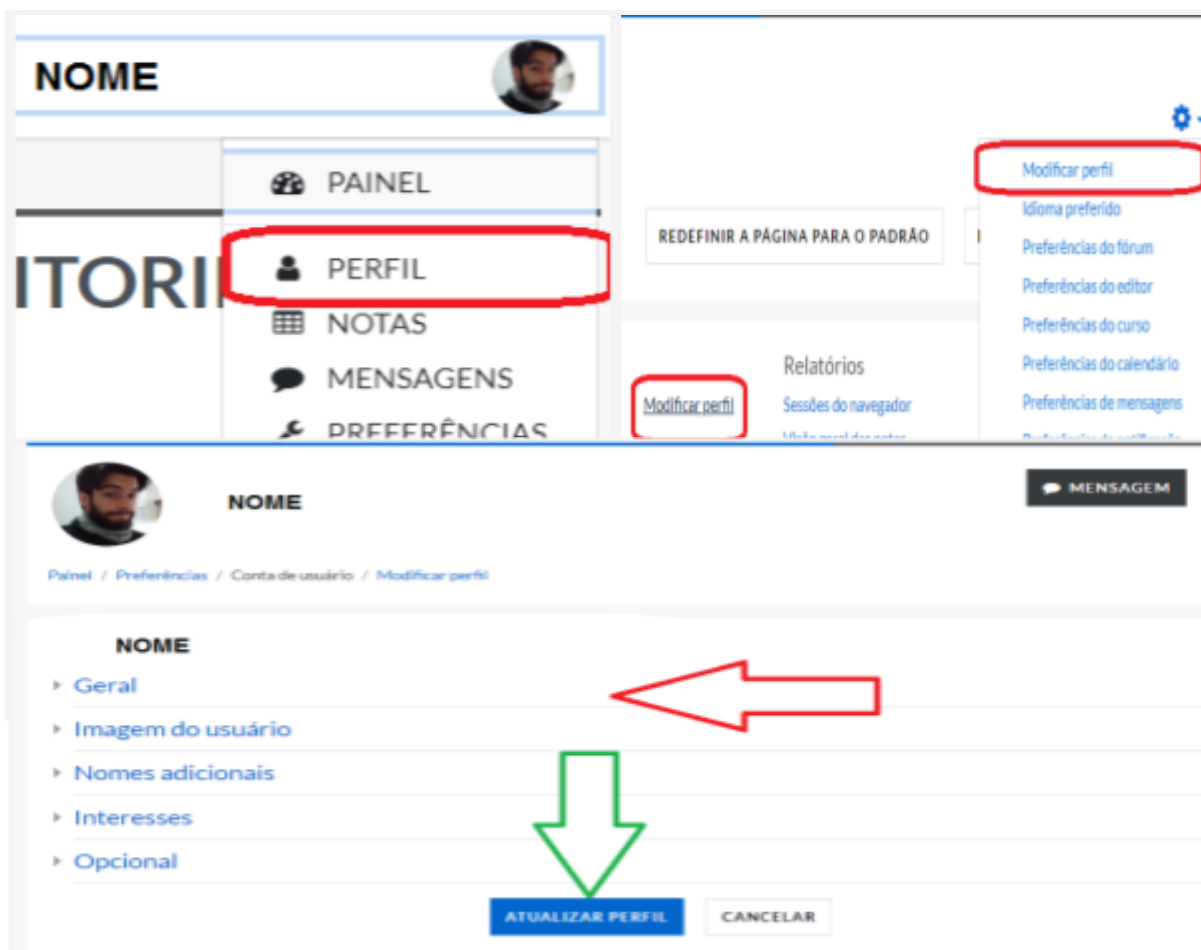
NOME

PAINEL

ITORI

PERFIL

NOTAS

MENSAGENS

PREFERÊNCIAS

REDEFINIR A PÁGINA PARA O PADRÃO

Modificar perfil

Idioma preferido

Preferências do fórum

Preferências do editor

Preferências do curso

Preferências do calendário

Preferências de mensagens

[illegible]

Relatórios

Modificar perfil

Sessões do navegador

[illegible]

NOME

MENSAGEM

Painel / Preferências / Conta de usuário / Modificar perfil

NOME

Geral

Imagem do usuário

Nomes adicionais

Interesses

Opcional

ATUALIZAR PERFIL

CANCELAR